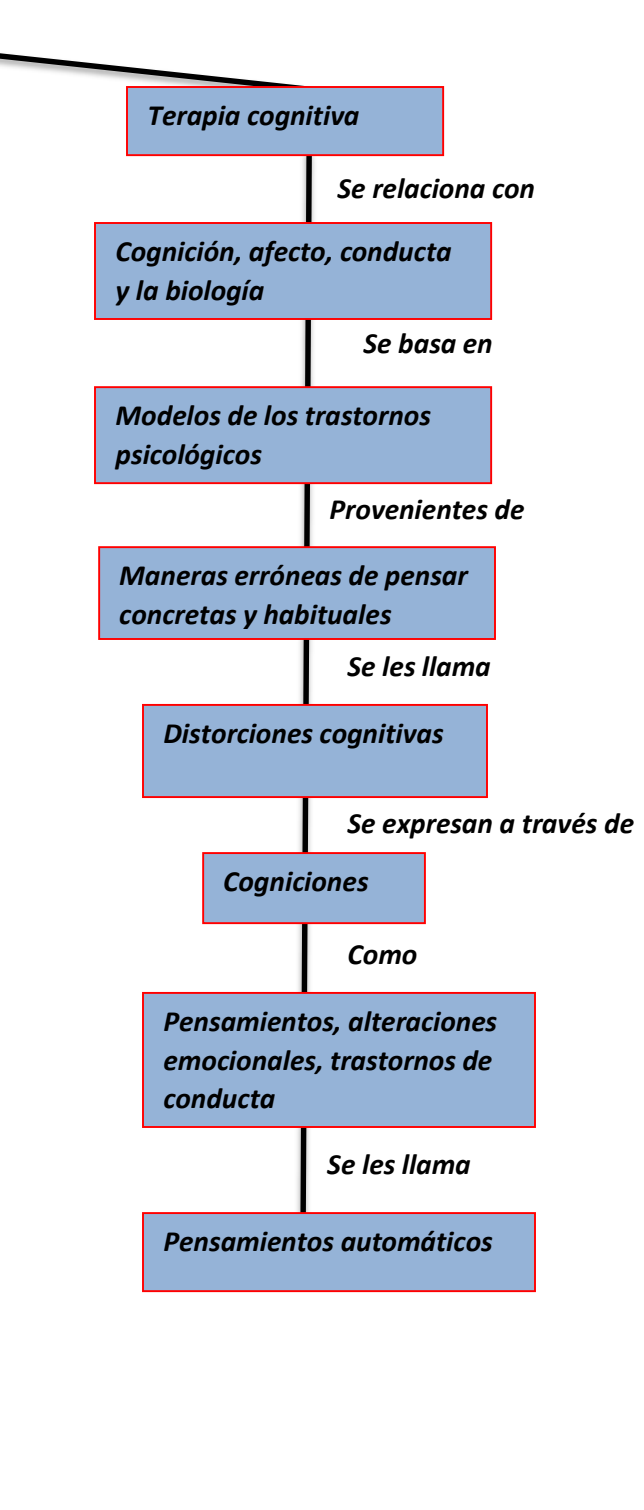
Terapia cognitiva

Se relaciona con

Cognición, afecto, conducta y la biología

Se basa en

Modelos de los trastornos psicológicos

Provenientes de

Maneras erróneas de pensar concretas y habituales

Se les llama

Distorciones cognitivas

Se expresan a través de

Cogniciones

Como

Pensamientos, alteraciones emocionales, trastornos de conducta

Se les llama

Pensamientos automáticos